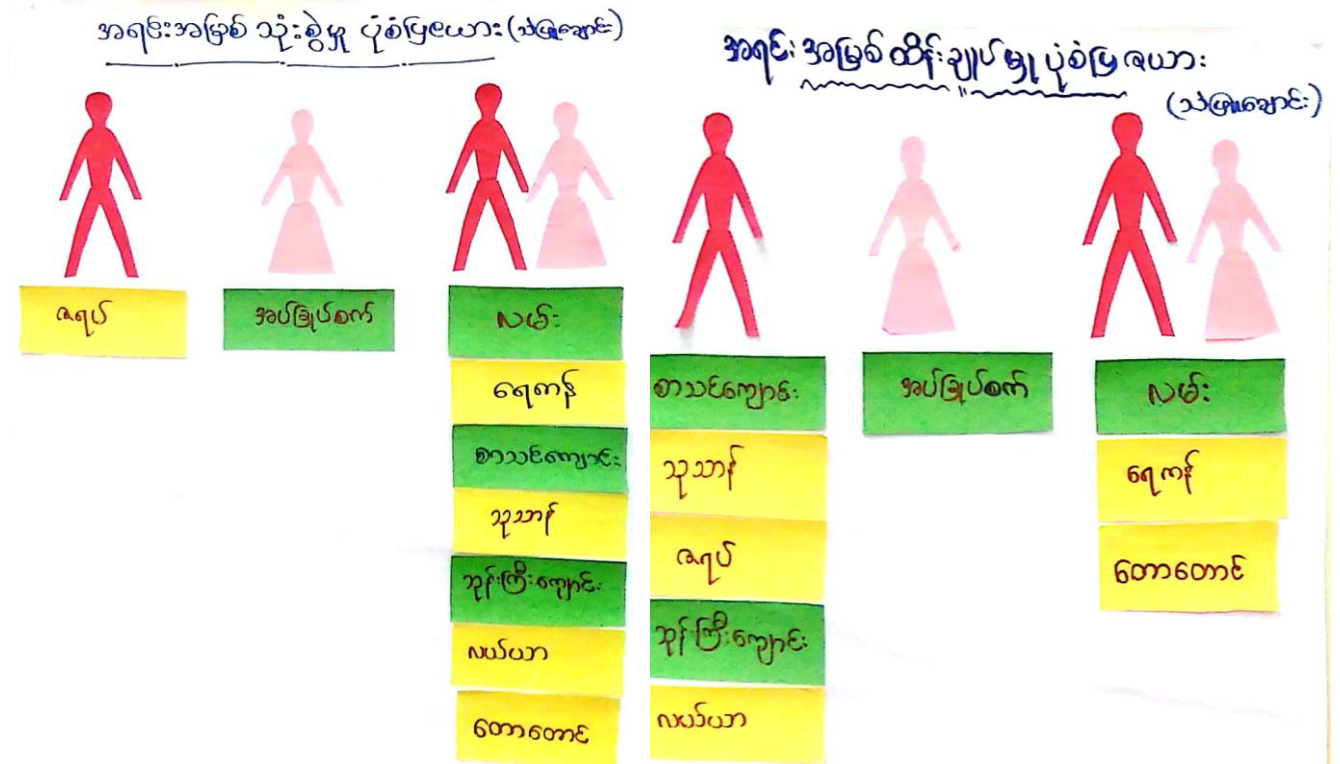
အရင်းအမြစ် သုံးစွဲမှု ပုံစံပြဇယား (သံဖြူချောင်း)

ဈေးပွဲ

အပ်ချုပ်စက်

လယ်

ရေကန်

စာသင်ကျောင်း

သုသာန်

ဘုန်းကြီးကျောင်း

လယ်ယာ

တောတောင်

အရင်းအမြစ် ထိန်းချုပ်မှု ပုံစံပြဇယား (သံဖြူချောင်း)

စာသင်ကျောင်း

သုသာန်

ဈေးပွဲ

ဘုန်းကြီးကျောင်း

လယ်ယာ

အပ်ချုပ်စက်

လယ်

ရေကန်

တောတောင်